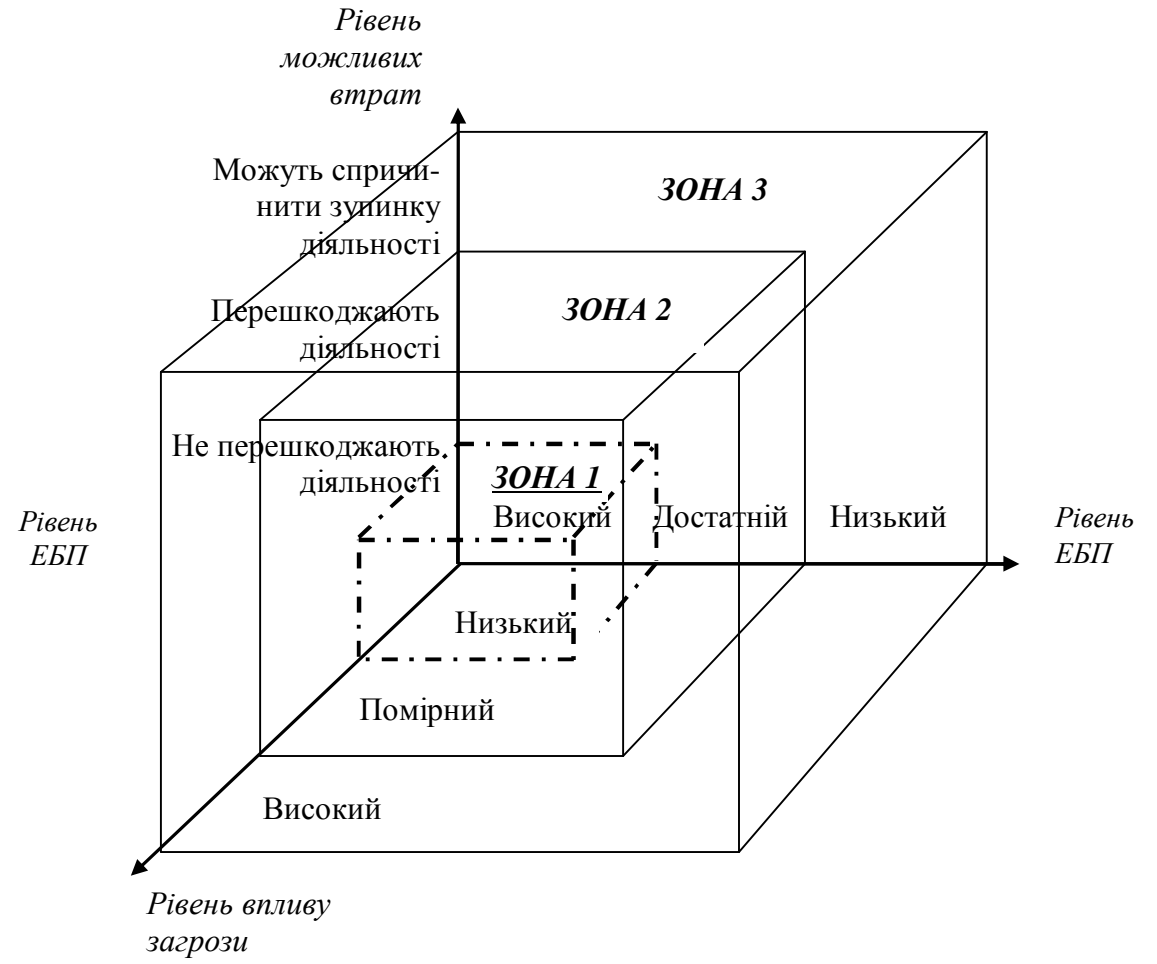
Рівень можливих втрат

Можуть спричинити зупинку діяльності

ЗОНА 3

Перешкоджають діяльності

ЗОНА 2

Не перешкоджають діяльності

ЗОНА 1

Рівень ЕБП

Високий

Достатній

Низький

Рівень ЕБП

Низький

Помірний

Високий

Рівень впливу загрози